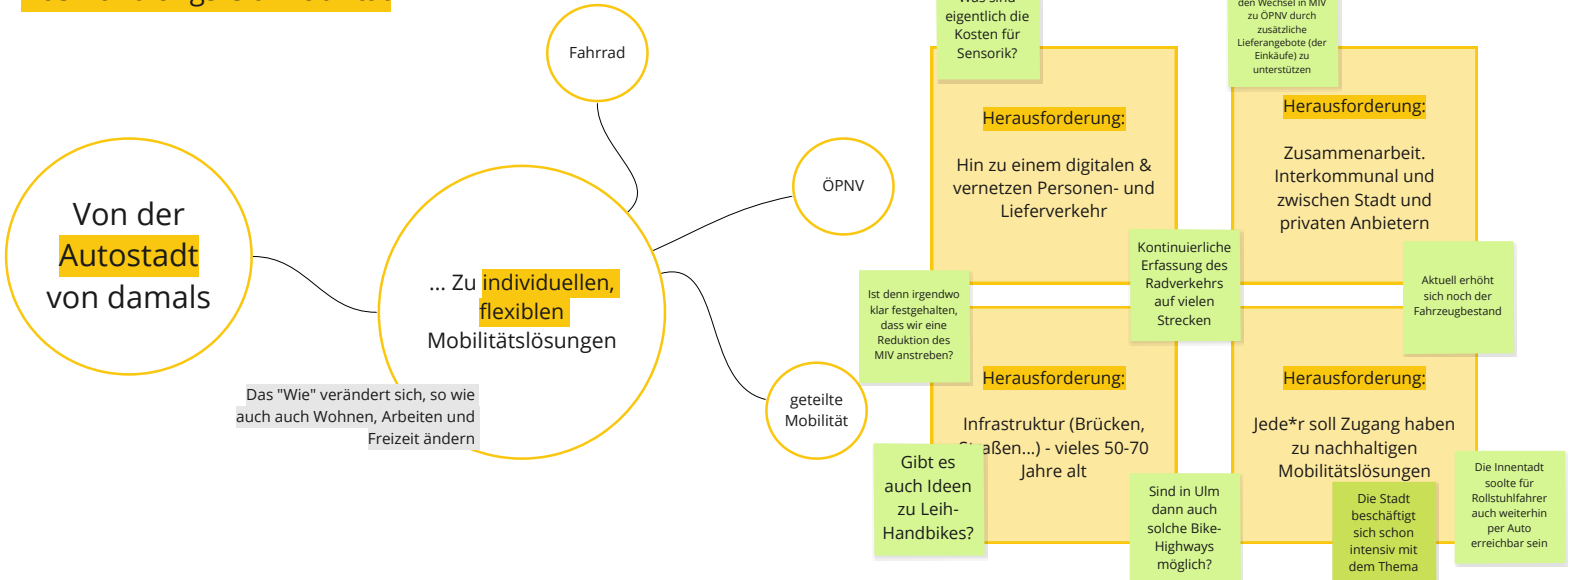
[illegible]

Von der Autostadt von damals

... Zu individuellen, flexiblen Mobilitätslösungen

Das "Wie" verändert sich, so wie auch auch Wohnen, Arbeiten und Freizeit ändern

Fahrrad

ÖPNV

geteilte Mobilität

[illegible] eigentlich die Kosten für Sensorik?

Herausforderung:

Hin zu einem digitalen & vernetzen Personen- und Lieferverkehr

den Wechsel in MIV zu ÖPNV durch zusätzliche Lieferangebote (der Einkäufe) zu unterstützen

Herausforderung:

Zusammenarbeit. Interkommunal und zwischen Stadt und privaten Anbietern

Kontinuierliche Erfassung des Radverkehrs auf vielen Strecken

Ist denn irgendwo klar festgehalten, dass wir eine Reduktion des MIV anstreben?

Aktuell erhöht sich noch der Fahrzeugbestand

Herausforderung:

Infrastruktur (Brücken, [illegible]aßen...) - vieles 50-70 Jahre alt

Gibt es auch Ideen zu Leih-Handbikes?

Sind in Ulm dann auch solche Bike-Highways möglich?

Herausforderung:

Jede*r soll Zugang haben zu nachhaltigen Mobilitätslösungen

Die Stadt beschäftigt sich schon intensiv mit dem Thema

Die Innentadt soolte für Rollstuhlfahrer auch weiterhin per Auto erreichbar sein